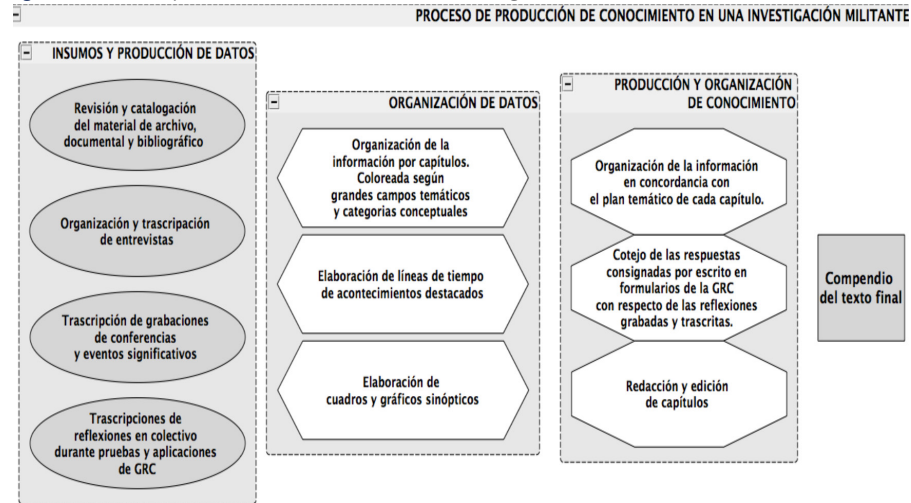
PROCESO DE PRODUCCIÓN DE CONOCIMIENTO EN UNA INVESTIGACIÓN MILITANTE

INSUMOS Y PRODUCCIÓN DE DATOS

Revisión y catalogación del material de archivo, documental y bibliográfico

Organización y trascripación de entrevistas

Trascripción de grabaciones de conferencias y eventos significativos

Trascripciones de reflexiones en colectivo durante pruebas y aplicaciones de GRC

ORGANIZACIÓN DE DATOS

Organización de la información por capítulos. Coloreada según grandes campos temáticos y categorias conceptuales

Elaboración de líneas de tiempo de acontecimientos destacados

Elaboración de cuadros y gráficos sinópticos

PRODUCCIÓN Y ORGANIZACIÓN DE CONOCIMIENTO

Organización de la información en concordancia con el plan temático de cada capítulo.

Cotejo de las respuestas consignadas por escrito en formularios de la GRC con respecto de las reflexiones grabadas y trascritas.

Redacción y edición de capítulos

Compendio del texto final